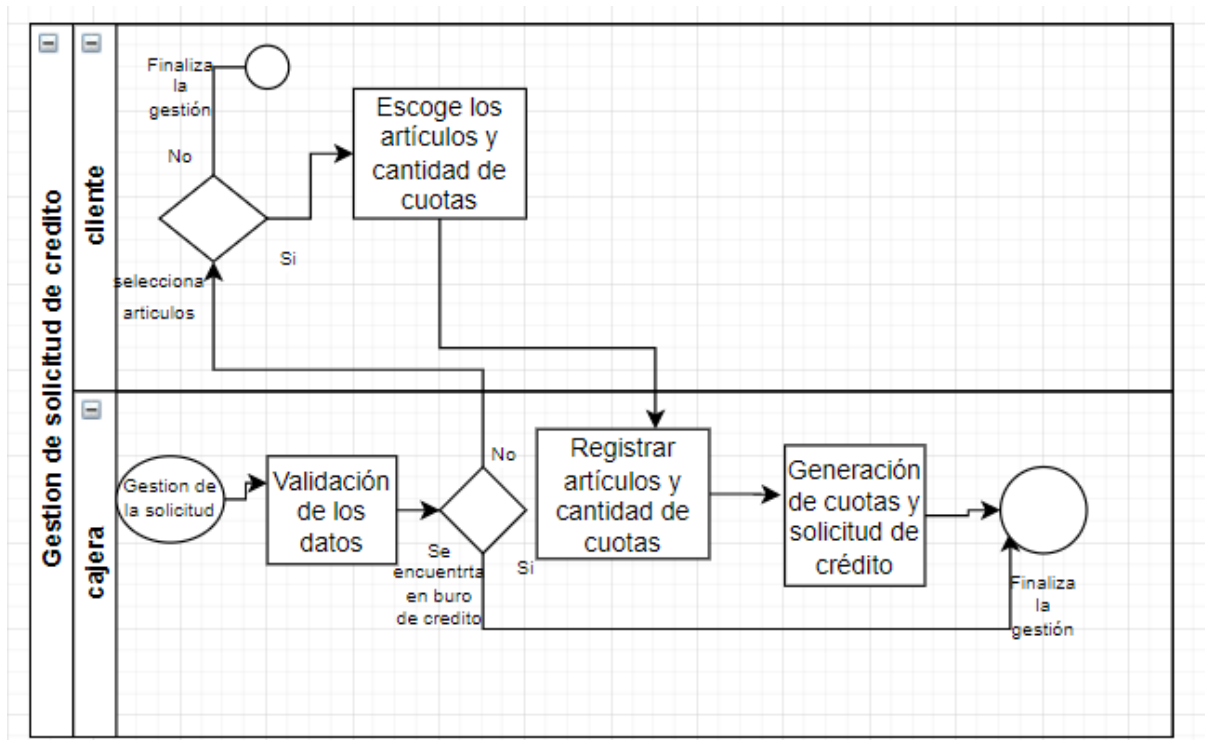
Gestion de solicitud de credito

cliente

Finaliza la gestión

No

Escoge los artículos y cantidad de cuotas

Si

selecciona articulos

cajera

Gestion de la solicitud

Validación de los datos

No

Se encuentrta en buro de credito

Si

Registrar artículos y cantidad de cuotas

Generación de cuotas y solicitud de crédito

Finaliza la gestión